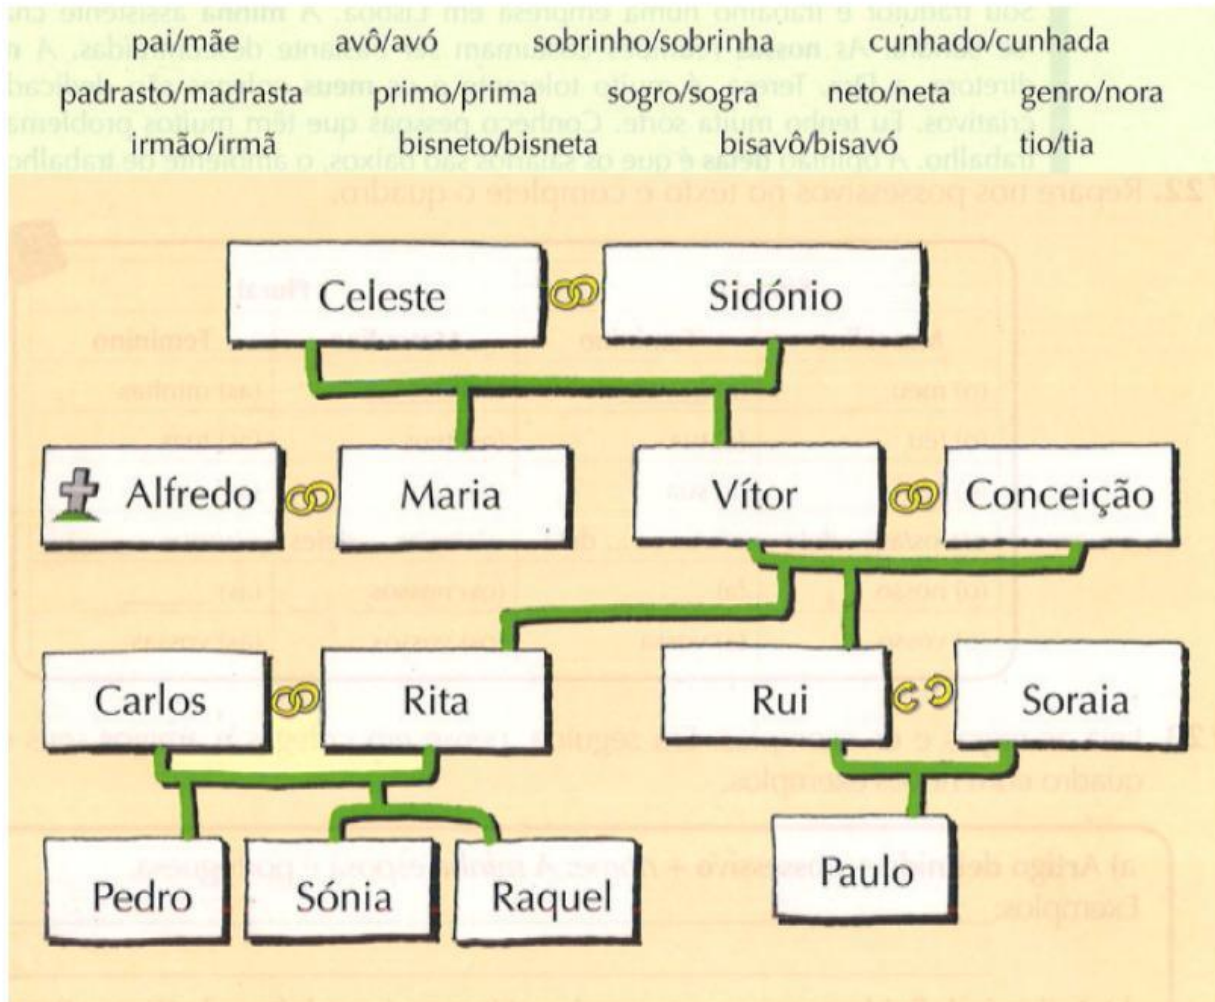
pai/mãe avô/avó sobrinho/sobrinha cunhado/cunhada

padrasto/madrasta primo/prima sogro/sogra neto/neta genro/nora

irmão/irmã bisneto/bisneta bisavô/bisavó tio/tia

Celeste Sidónio

Alfredo Maria Vítor Conceição

Carlos Rita Rui Soraia

Pedro Sónia Raquel Paulo